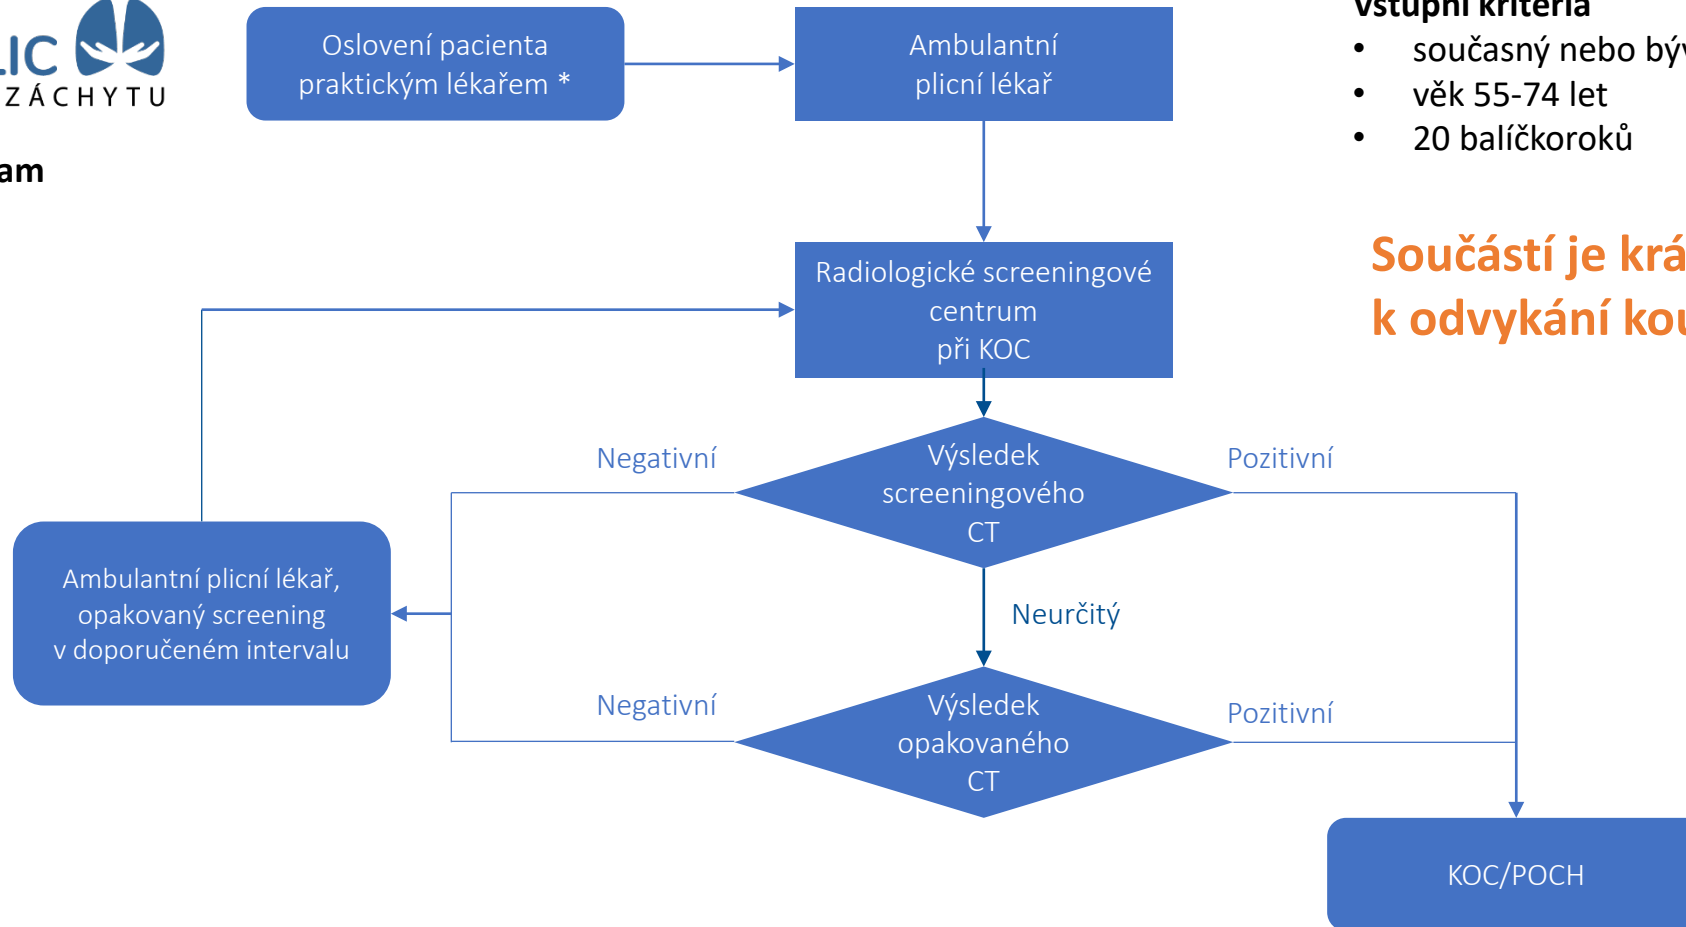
LIC
ZÁCHYTU

am

Oslovení pacienta praktickým lékařem *

Ambulantní plicní lékař

Vstupní kritéria
• současný nebo bý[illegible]
• věk 55-74 let
• 20 balíčkoroků

Radiologické screeningové centrum při KOC

Součástí je krá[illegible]
k odvykání kou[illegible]

Negativní

Výsledek screeningového CT

Pozitivní

Ambulantní plicní lékař, opakovaný screening v doporučeném intervalu

Neurčitý

Negativní

Výsledek opakovaného CT

Pozitivní

KOC/POCH